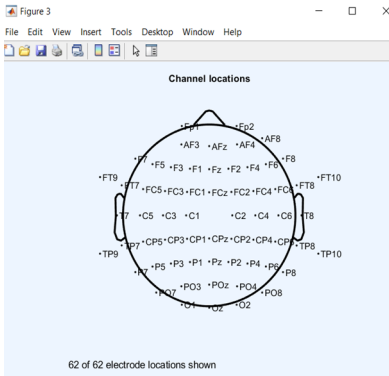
Figure 3

File Edit View Insert Tools Desktop Window Help

Channel locations

Fp1 Fp2
AF3 AFz AF4 AF8
F7 F5 F3 F1 Fz F2 F4 F6 F8
FT9 FT7 FC5 FC3 FC1 FCz FC2 FC4 FC6 FT8 FT10
T7 C5 C3 C1 C2 C4 C6 T8
TP9 TP7 CP5 CP3 CP1 CPz CP2 CP4 CP6 TP8 TP10
P7 P5 P3 P1 Pz P2 P4 P6 P8
PO7 PO3 POz PO4 PO8
O1 Oz O2

62 of 62 electrode locations shown